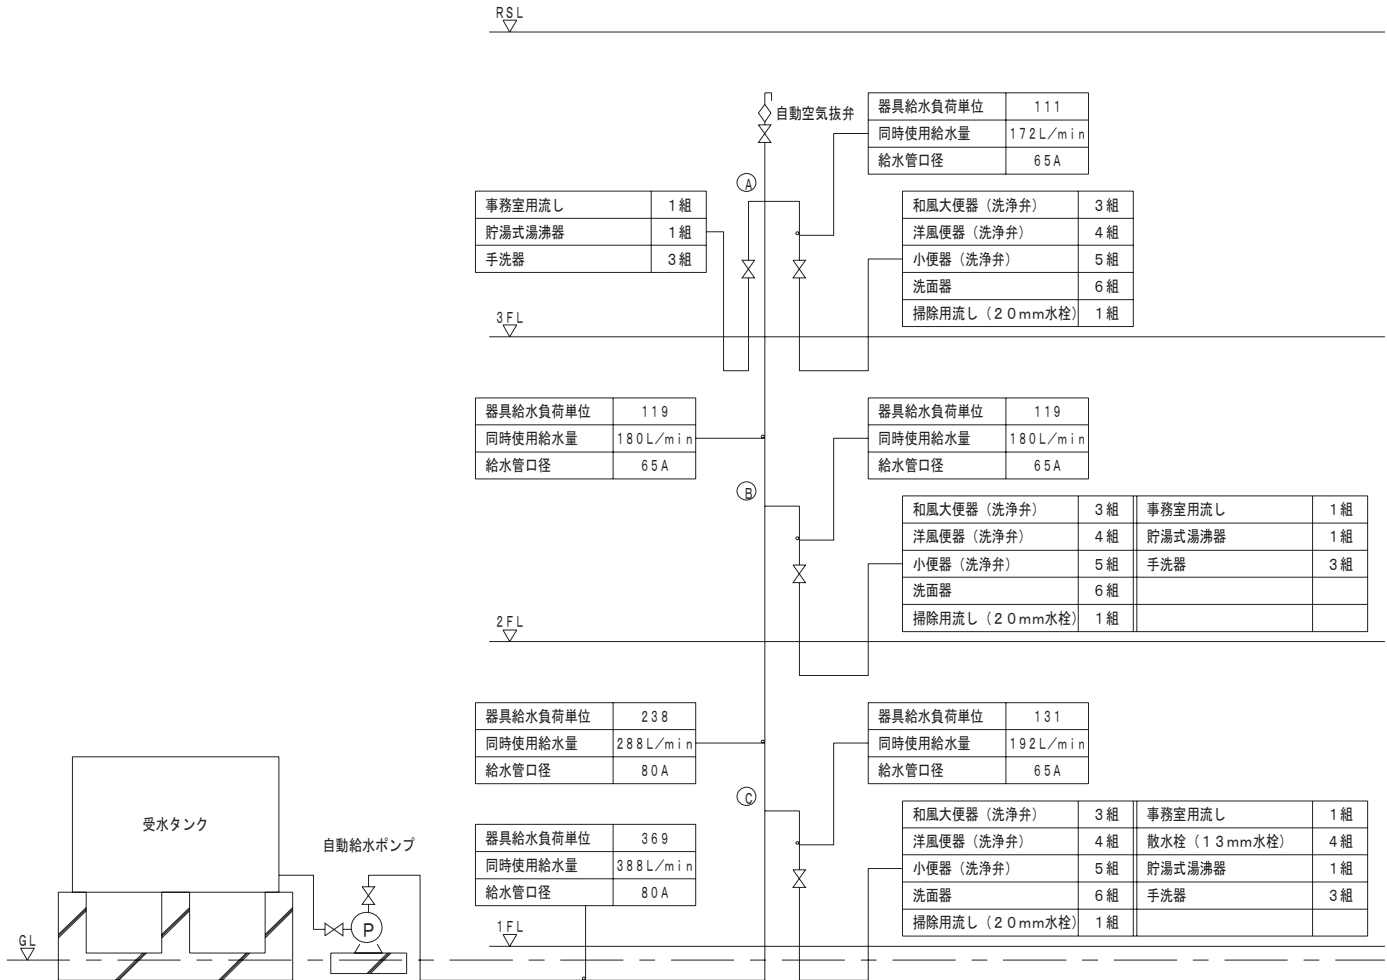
RSL

自動空気抜弁

| 器具給水負荷単位 | 111 |
|---|---|
| 同時使用給水量 | 172L/min |
| 給水管口径 | 65A |

Ⓐ

| 事務室用流し | 1組 |
|---|---|
| 貯湯式湯沸器 | 1組 |
| 手洗器 | 3組 |

| 和風大便器（洗浄弁） | 3組 |
|---|---|
| 洋風便器（洗浄弁） | 4組 |
| 小便器（洗浄弁） | 5組 |
| 洗面器 | 6組 |
| 掃除用流し（20mm水栓） | 1組 |

3FL

| 器具給水負荷単位 | 119 |
|---|---|
| 同時使用給水量 | 180L/min |
| 給水管口径 | 65A |

| 器具給水負荷単位 | 119 |
|---|---|
| 同時使用給水量 | 180L/min |
| 給水管口径 | 65A |

Ⓑ

| 和風大便器（洗浄弁） | 3組 | 事務室用流し | 1組 |
|---|---|---|---|
| 洋風便器（洗浄弁） | 4組 | 貯湯式湯沸器 | 1組 |
| 小便器（洗浄弁） | 5組 | 手洗器 | 3組 |
| 洗面器 | 6組 | | |
| 掃除用流し（20mm水栓） | 1組 | | |

2FL

| 器具給水負荷単位 | 238 |
|---|---|
| 同時使用給水量 | 288L/min |
| 給水管口径 | 80A |

| 器具給水負荷単位 | 131 |
|---|---|
| 同時使用給水量 | 192L/min |
| 給水管口径 | 65A |

Ⓒ

受水タンク

自動給水ポンプ

| 器具給水負荷単位 | 369 |
|---|---|
| 同時使用給水量 | 388L/min |
| 給水管口径 | 80A |

| 和風大便器（洗浄弁） | 3組 | 事務室用流し | 1組 |
|---|---|---|---|
| 洋風便器（洗浄弁） | 4組 | 散水栓（13mm水栓） | 4組 |
| 小便器（洗浄弁） | 5組 | 貯湯式湯沸器 | 1組 |
| 洗面器 | 6組 | 手洗器 | 3組 |
| 掃除用流し（20mm水栓） | 1組 | | |

P

1FL

GL